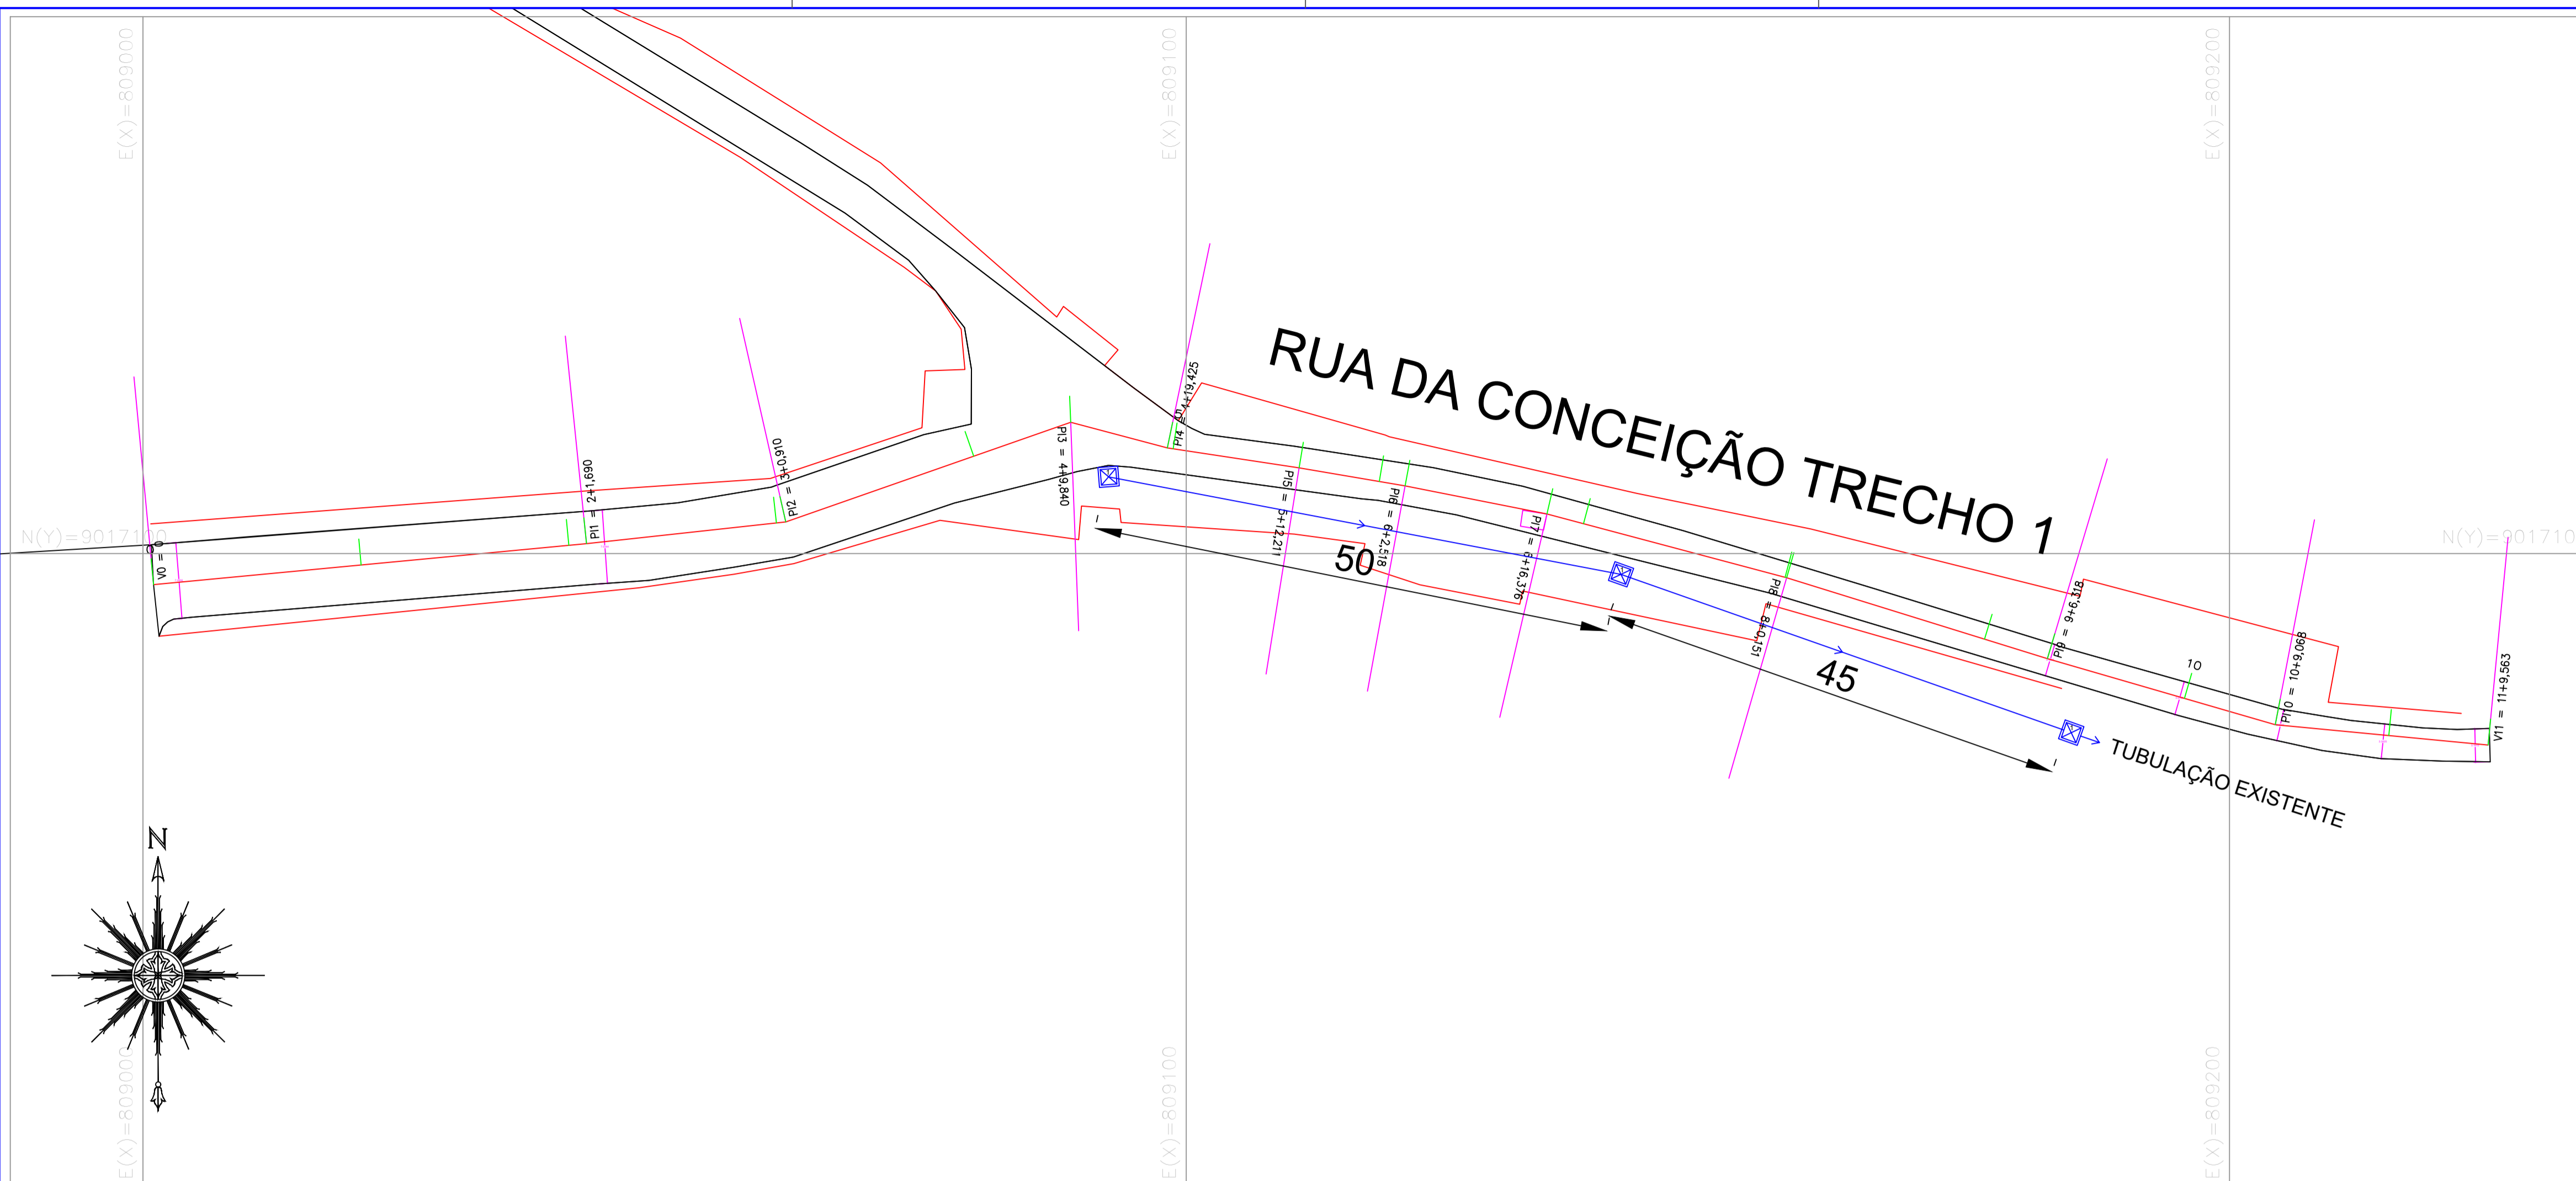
E(X)=809000

E(X)=809100

E(X)=809200

N(Y)=9017100

N(Y)=901710

RUA DA CONCEIÇÃO TRECHO 1

V0 = 0

PI1 = 2+1,690

PI2 = 3+0,910

PI3 = 4+9,840

PI4 = 5+19,425

PI5 = 5+12,211

PI6 = 6+2,518

PI7 = 6+16,376

PI8 = 8+0,151

PI9 = 9+6,318

10

PI10 = 10+9,068

V11 = 11+9,563

50

45

TUBULAÇÃO EXISTENTE

N

E(X)=809000

E(X)=809100

E(X)=809200